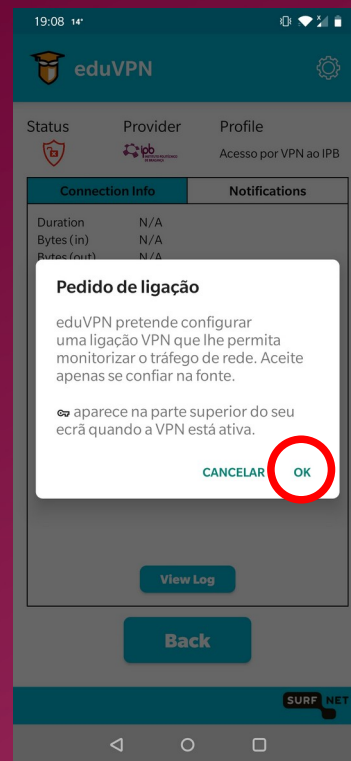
19:08 14°

eduVPN

Status

Provider

Profile

ipb

Acesso por VPN ao IPB

Connection Info

Notifications

Duration N/A
Bytes (in) N/A
Bytes (out)

Pedido de ligação

eduVPN pretende configurar uma ligação VPN que lhe permita monitorizar o tráfego de rede. Aceite apenas se confiar na fonte.

aparece na parte superior do seu ecrã quando a VPN está ativa.

CANCELAR OK

View Log

Back

SURF NET